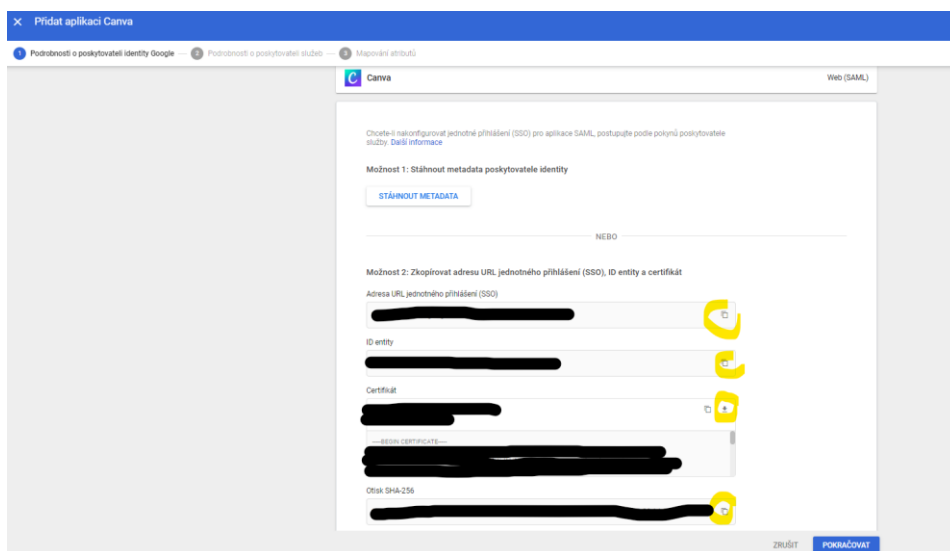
Přidat aplikaci Canva

1 Podrobnosti o poskytovateli identity Google — 2 Podrobnosti o poskytovateli služeb — 3 Mapování atributů

Canva

Web (SAML)

Chcete-li nakonfigurovat jednotné přihlášení (SSO) pro aplikace SAML, postupujte podle pokynů poskytovatele služby. Další informace

Možnost 1: Stáhnout metadata poskytovatele identity

STÁHNOUT METADATA

NEBO

Možnost 2: Zkopírovat adresu URL jednotného přihlášení (SSO), ID entity a certifikát

Adresa URL jednotného přihlášení (SSO)

ID entity

Certifikát

-----BEGIN CERTIFICATE-----

Otisk SHA-256

ZRUŠIT

POKRAČOVAT